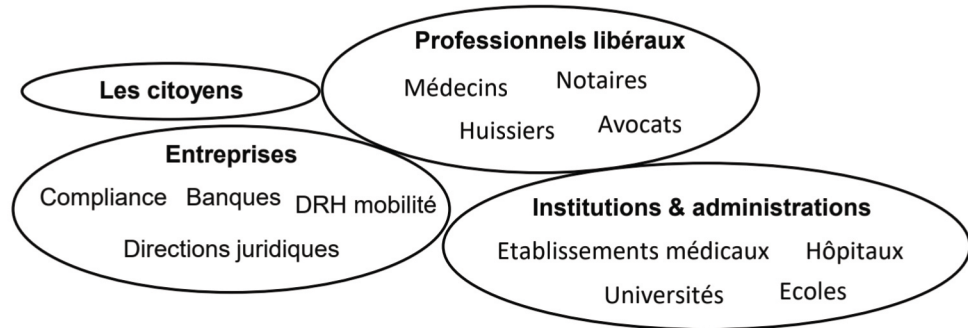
Les citoyens

Professionnels libéraux
Médecins Notaires
Huissiers Avocats

Entreprises
Compliance Banques DRH mobilité
Directions juridiques

Institutions & administrations
Etablissements médicaux Hôpitaux
Universités Ecoles